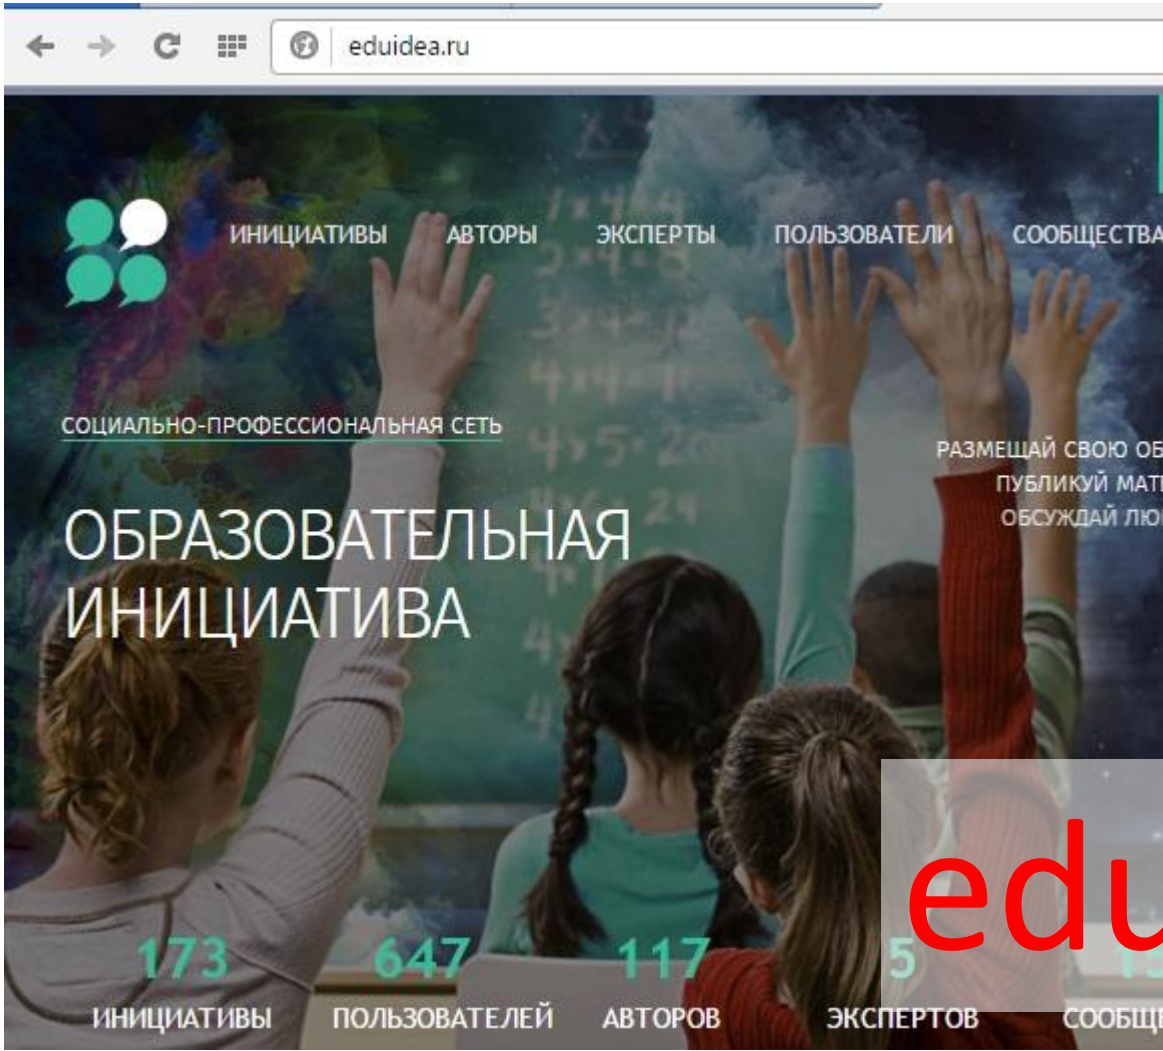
eduidea.ru

ИНИЦИАТИВЫ АВТОРЫ ЭКСПЕРТЫ ПОЛЬЗОВАТЕЛИ СООБЩЕСТВА

СОЦИАЛЬНО-ПРОФЕССИОНАЛЬНАЯ СЕТЬ

ОБРАЗОВАТЕЛЬНАЯ ИНИЦИАТИВА

РАЗМЕЩАЙ СВОЮ ОБ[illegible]
ПУБЛИКУЙ МАТ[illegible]
ОБСУЖДАЙ ЛЮ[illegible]

edu

173 ИНИЦИАТИВЫ
647 ПОЛЬЗОВАТЕЛЕЙ
117 АВТОРОВ
5 ЭКСПЕРТОВ
1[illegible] СООБЩ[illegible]